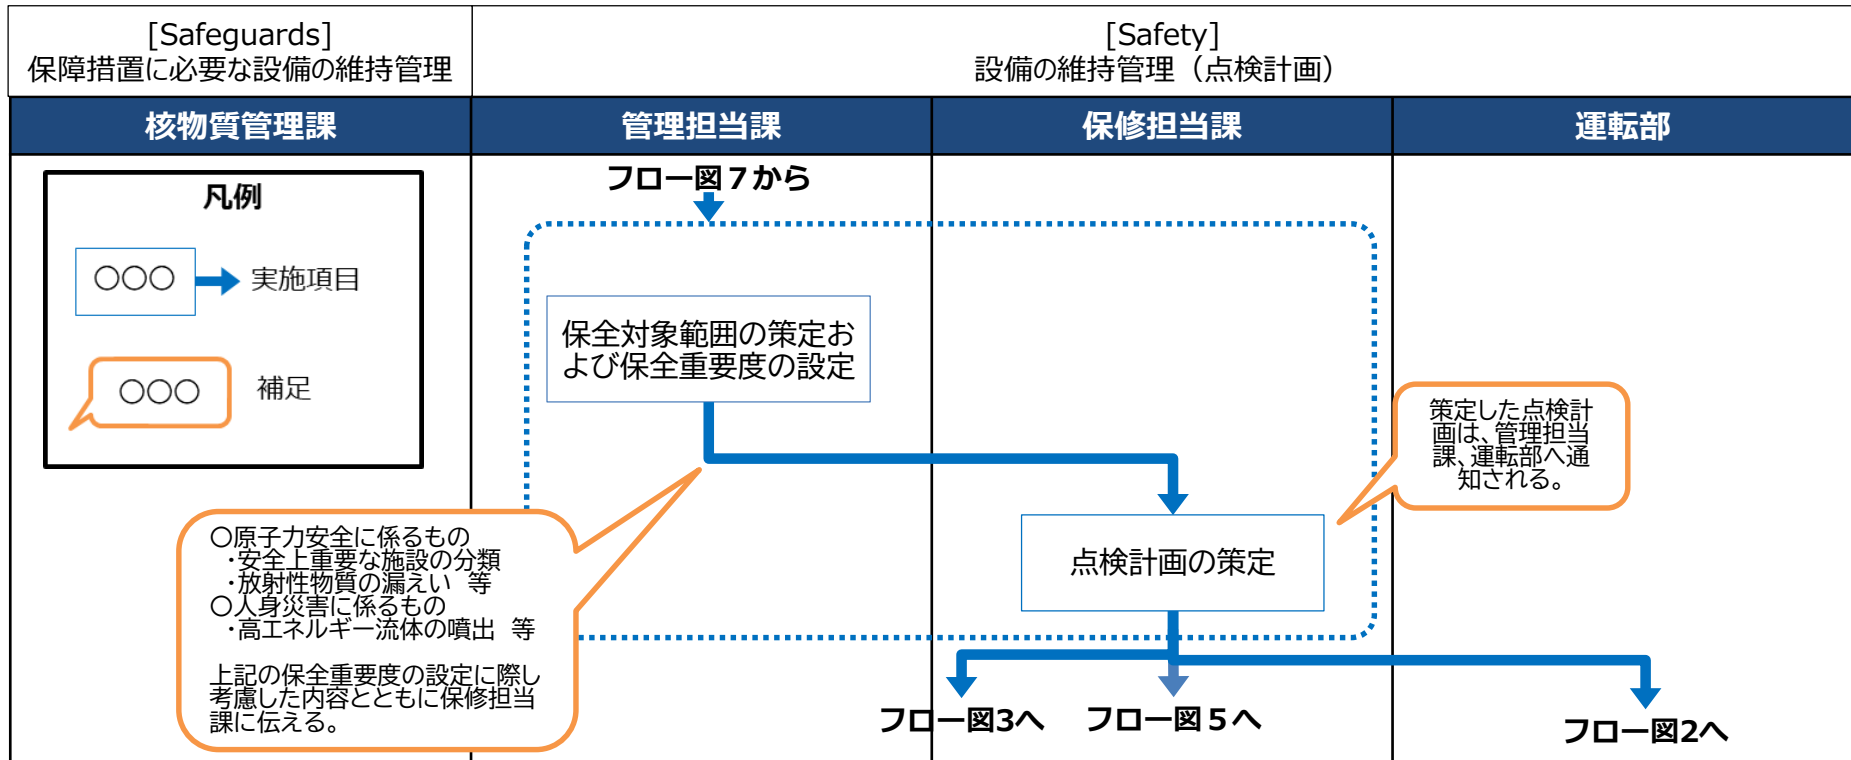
| [Safeguards] 保障措置に必要な設備の維持管理 | [Safety] 設備の維持管理（点検計画） | | |
|---|---|---|---|
| 核物質管理課 | 管理担当課 | 保修担当課 | 運転部 |

凡例

〇〇〇 実施項目

〇〇〇 補足

フロー図７から

保全対象範囲の策定および保全重要度の設定

〇原子力安全に係るもの
・安全上重要な施設の分類
・放射性物質の漏えい 等
〇人身災害に係るもの
・高エネルギー流体の噴出 等

上記の保全重要度の設定に際し考慮した内容とともに保修担当課に伝える。

点検計画の策定

策定した点検計画は、管理担当課、運転部へ通知される。

フロー図3へ

フロー図５へ

フロー図2へ